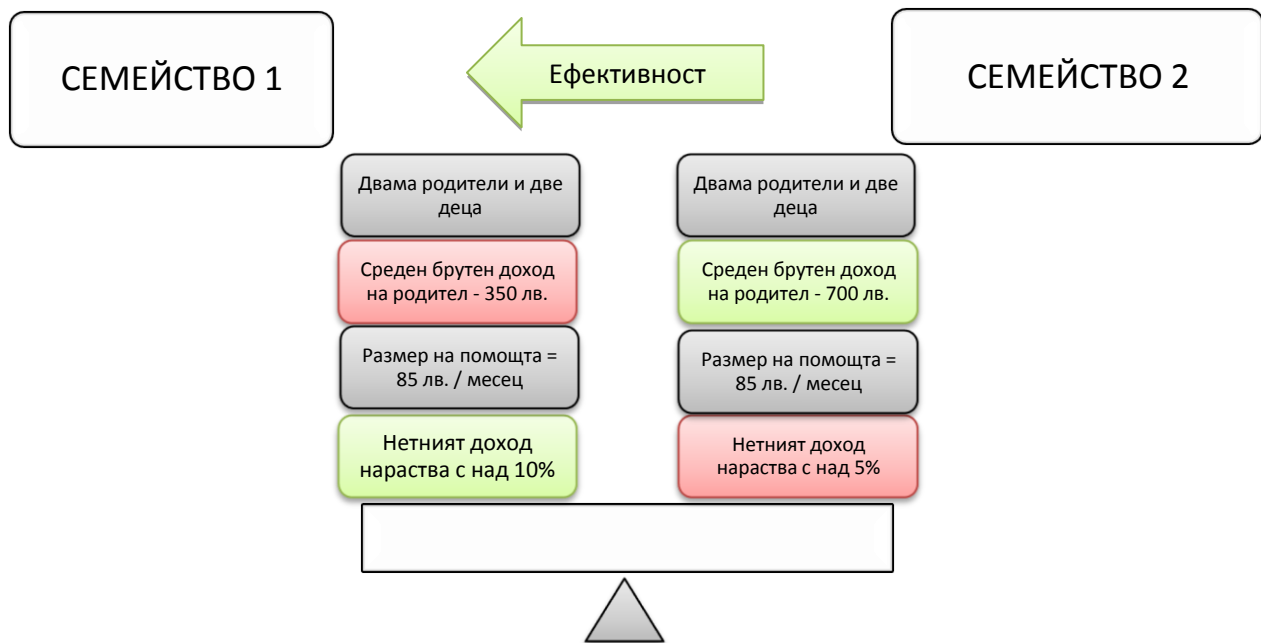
СЕМЕЙСТВО 1

Ефективност

СЕМЕЙСТВО 2

Двама родители и две деца

Среден брутен доход на родител - 350 лв.

Размер на помощта = 85 лв. / месец

Нетният доход нараства с над 10%

Двама родители и две деца

Среден брутен доход на родител - 700 лв.

Размер на помощта = 85 лв. / месец

Нетният доход нараства с над 5%